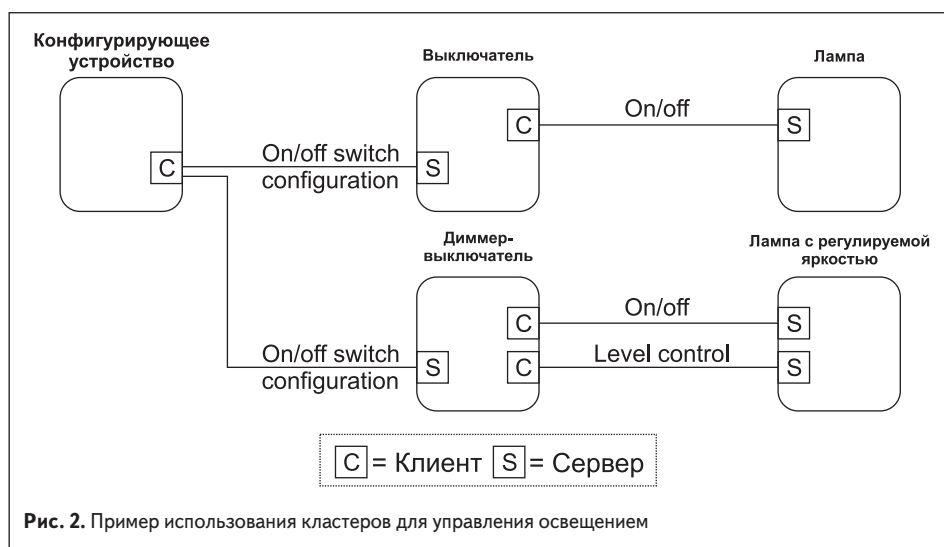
Конфигурирующее устройство

C

On/off switch configuration

Выключатель

S

C

On/off

Лампа

S

Диммер-выключатель

On/off switch configuration

S

C

C

On/off

Level control

Лампа с регулируемой яркостью

S

S

C = Клиент S = Сервер

**Рис. 2.** Пример использования кластеров для управления освещением